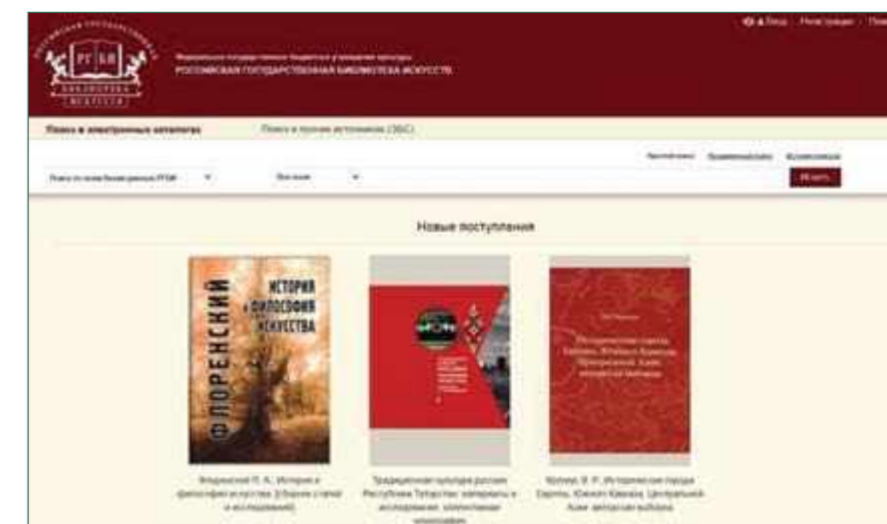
РГБИ
БИБЛИОТЕКА ИСКУССТВ

Федеральное государственное бюджетное учреждение культуры
РОССИЙСКАЯ ГОСУДАРСТВЕННАЯ БИБЛИОТЕКА ИСКУССТВ

Вход Регистрация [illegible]

Поиск в электронных каталогах
Поиск в прочих источниках (ЭБС)

Простой поиск Расширенный поиск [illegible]

Поиск по всем базам данных РГБИ
Все поля
Искать

Новые поступления

ФЛОРЕНСКИЙ
ИСТОРИЯ и ФИЛОСОФИЯ ИСКУССТВА

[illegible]

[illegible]

Флоренский П. А.: История и философия искусства: [сборник статей и исследований]

Традиционная культура русских Республики Татарстан: материалы и исследования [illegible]

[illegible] В. Р.: Исторические города Европы, Южного Кавказа, Центральной Азии: авторская выборка